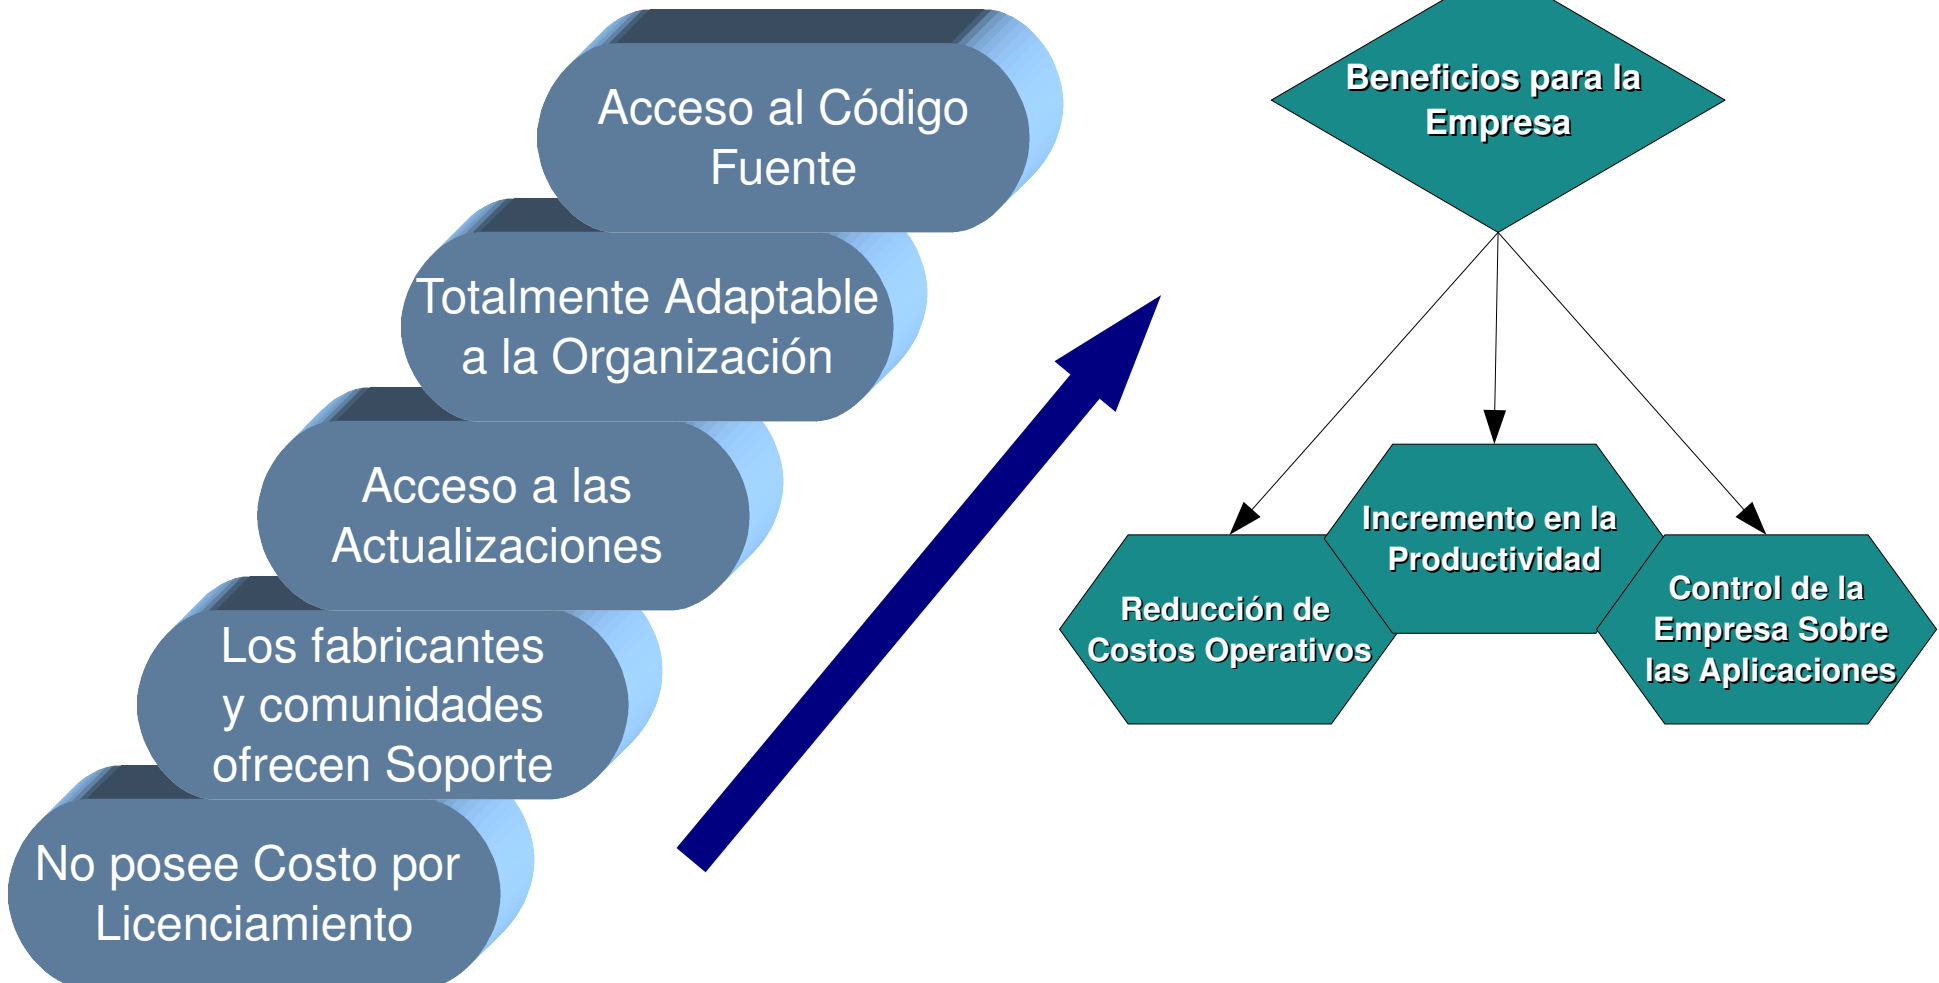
Acceso al Código Fuente

Totalmente Adaptable a la Organización

Acceso a las Actualizaciones

Los fabricantes y comunidades ofrecen Soporte

No posee Costo por Licenciamiento

Beneficios para la Empresa

Incremento en la Productividad

Reducción de Costos Operativos

Control de la Empresa Sobre las Aplicaciones